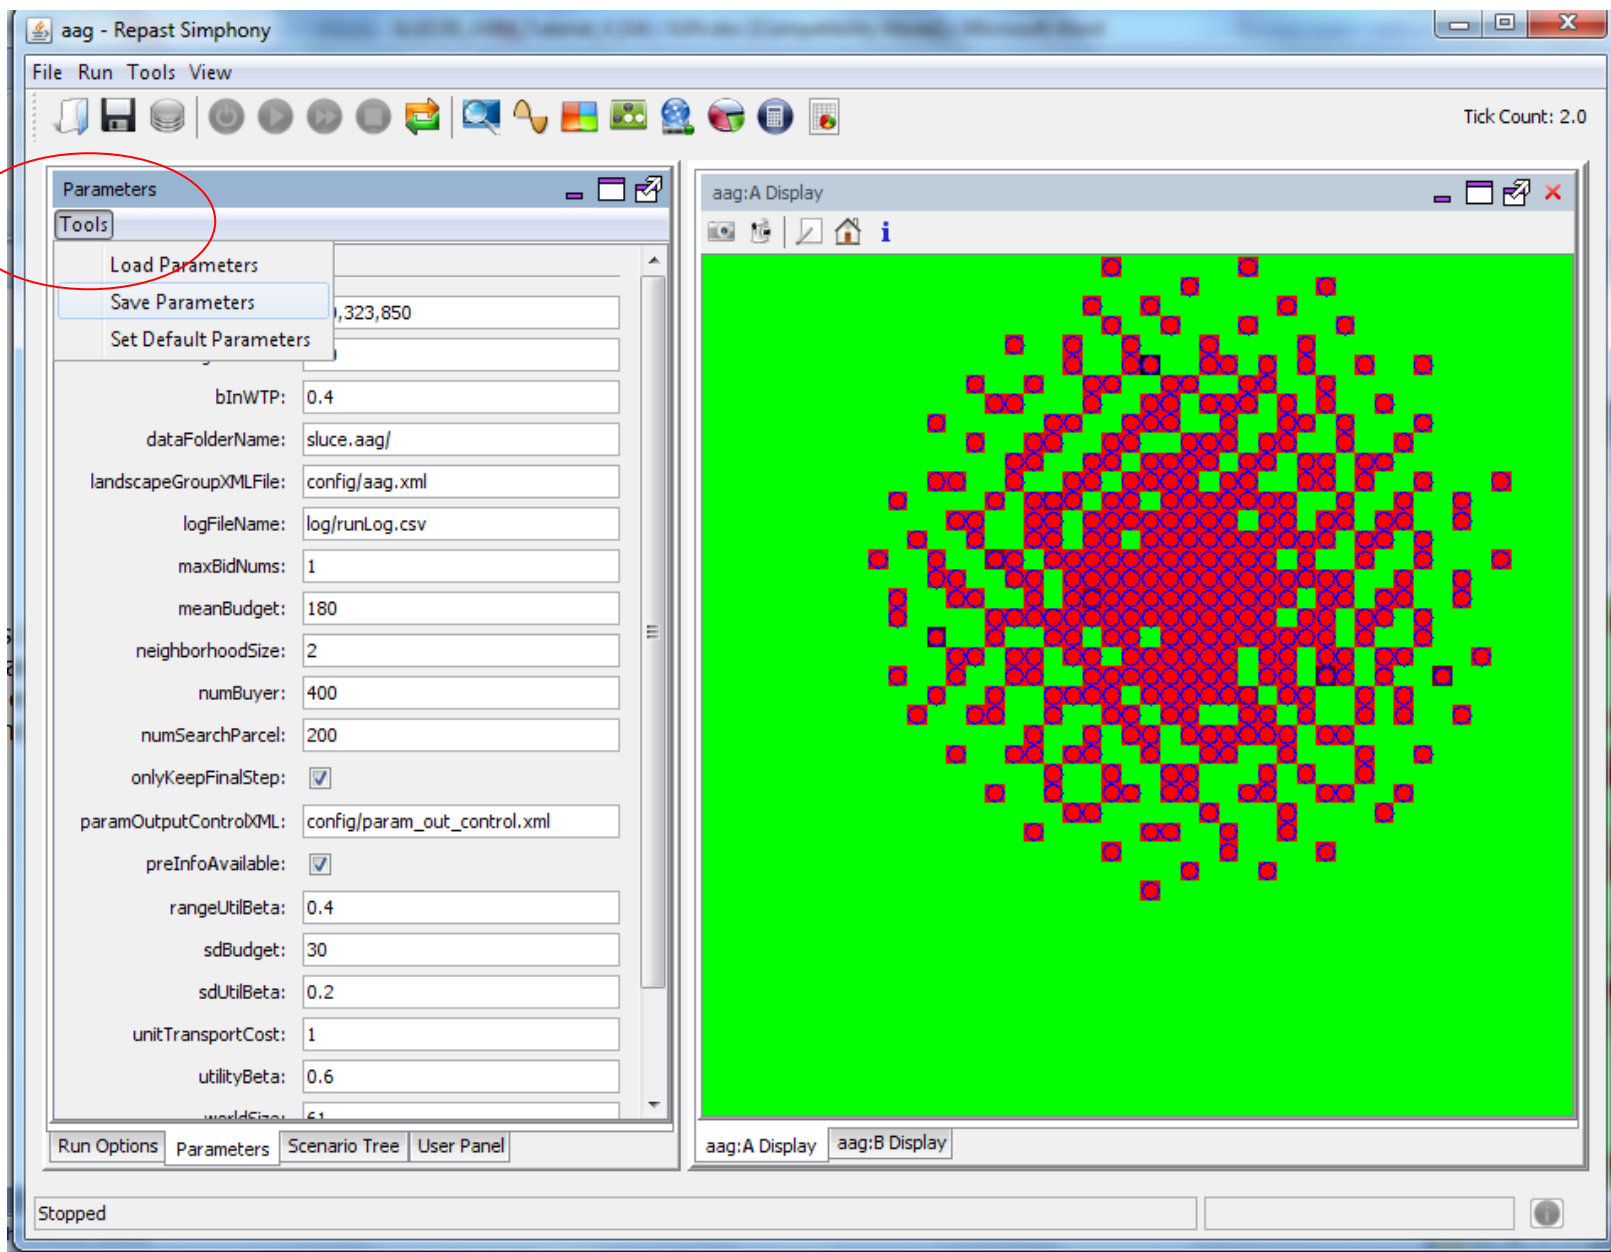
aag - Repast Simphony

File Run Tools View

Tick Count: 2.0

Parameters

Tools

Load Parameters

Save Parameters

Set Default Parameters

,323,850

bInWTP: 0.4

dataFolderName: sluce.aag/

landscapeGroupXMLFile: config/aag.xml

logFileName: log/runLog.csv

maxBidNums: 1

meanBudget: 180

neighborhoodSize: 2

numBuyer: 400

numSearchParcel: 200

onlyKeepFinalStep:

paramOutputControlXML: config/param_out_control.xml

preInfoAvailable:

rangeUtilBeta: 0.4

sdBudget: 30

sdUtilBeta: 0.2

unitTransportCost: 1

utilityBeta: 0.6

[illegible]

Run Options Parameters Scenario Tree User Panel

aag:A Display

aag:A Display aag:B Display

Stopped